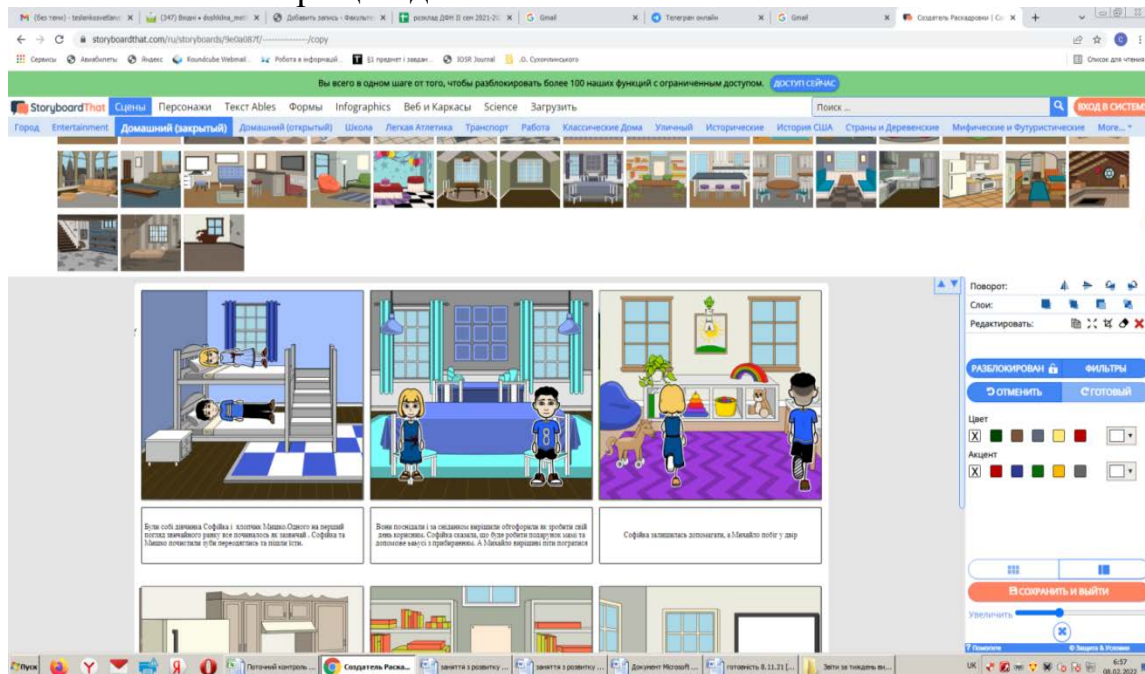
M (без теми) - tesenkosvetlana | (347) Видео • doshkilna_metl | Добавить запись • Факульте | розклад ДФН ІІ сем 2021-20 | Gmail | Телеграм онлайн | Gmail | Создатель Раскадровки | Сс

storyboardthat.com/ru/storyboards/9e0a087f/---------------/copy

Сервисы | Авиабилеты | Яндекс | Roundcube Webmail | Робота в інформацій | Б1 предмет і завдан | IOSR Journal | .О. Сухомлинського | Список для чтения

Вы всего в одном шаге от того, чтобы разблокировать более 100 наших функций с ограниченным доступом. ДОСТУП СЕЙЧАС

StoryboardThat Сцены Персонажи Текст Ables Формы Infographics Веб и Каркасы Science Загрузить Поиск ... ВХОД В СИСТЕМУ

Город Entertainment Домашний (закрытый) Домашний (открытый) Школа Легкая Атлетика Транспорт Работа Классические Дома Уличный Исторические История США Страны и Деревенские Мифические и Футуристические More...

Поворот:
Слои:
Редактировать:
РАЗБЛОКИРОВАН ФИЛЬТРЫ
ОТМЕНИТЬ ГОТОВЫЙ
Цвет
Акцент

Були собі дівчинка Софійка і хлопчик Мишко.Одного на перший погляд звичайного ранку все почалось як зазвичай . Софійка та Мишко почистили зуби переодягтись та пішли їсти.

Вони поснідали і за сніданком вирішили обговорили як зробити свій день корисним. Софійка сказала, що буде робити подарунок мамі та допоможе мамусі з прибиранням. А Михайло вирішив піти погратися

Софійка залишилась допомагати, а Михайло побіг у двір

СОХРАНИТЬ И ВЫЙТИ
Увеличить
Помогите | Защита & Условия

Пуск | Поточний контроль ... | Создатель Раска... | заняття з розвитку ... | заняття з розвитку ... | Документ Microsoft ... | готовність 8.11.21 [... | Звіти за тиждень ви...
UK 6:57 08.02.2022